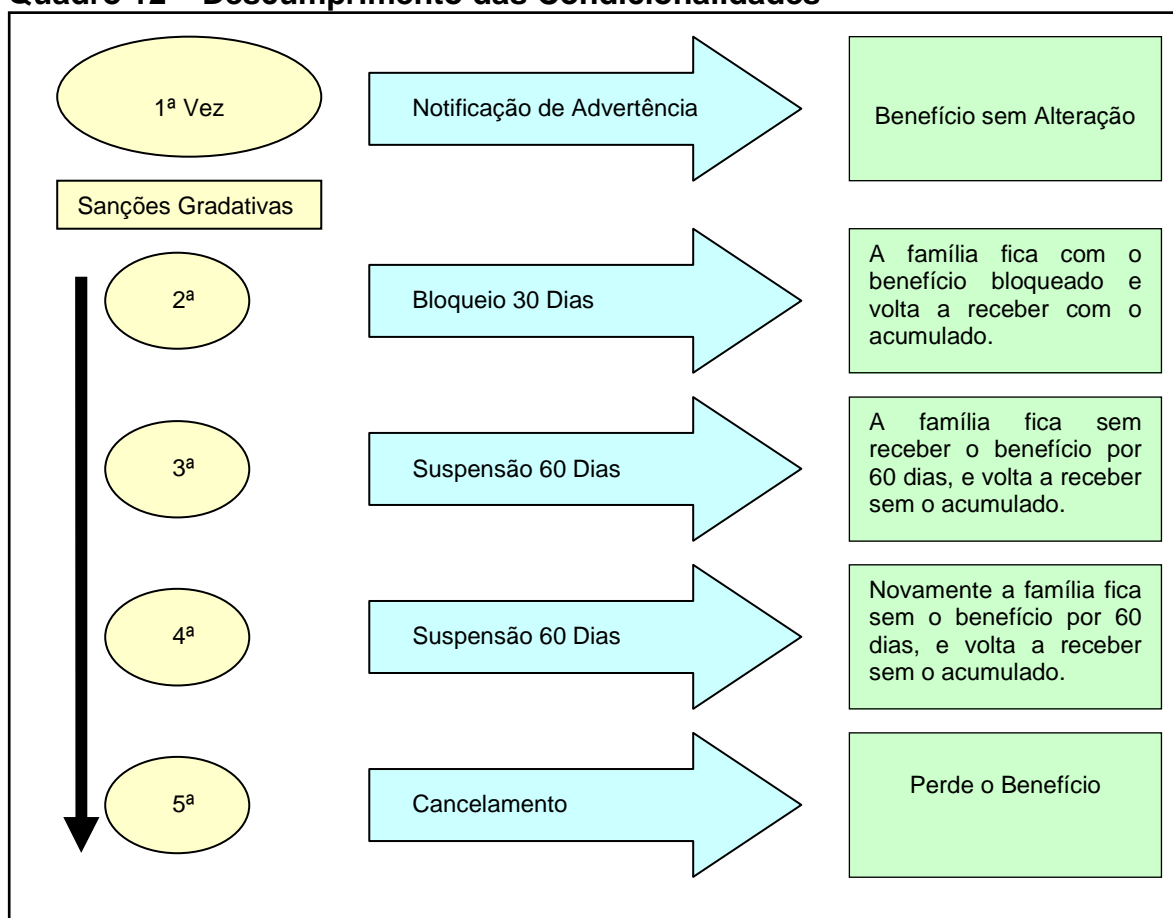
Quadro 12 – Descumprimento das Condicionalidades

1ª Vez

Notificação de Advertência

Benefício sem Alteração

Sanções Gradativas

2ª

Bloqueio 30 Dias

A família fica com o benefício bloqueado e volta a receber com o acumulado.

3ª

Suspensão 60 Dias

A família fica sem receber o benefício por 60 dias, e volta a receber sem o acumulado.

4ª

Suspensão 60 Dias

Novamente a família fica sem o benefício por 60 dias, e volta a receber sem o acumulado.

5ª

Cancelamento

Perde o Benefício